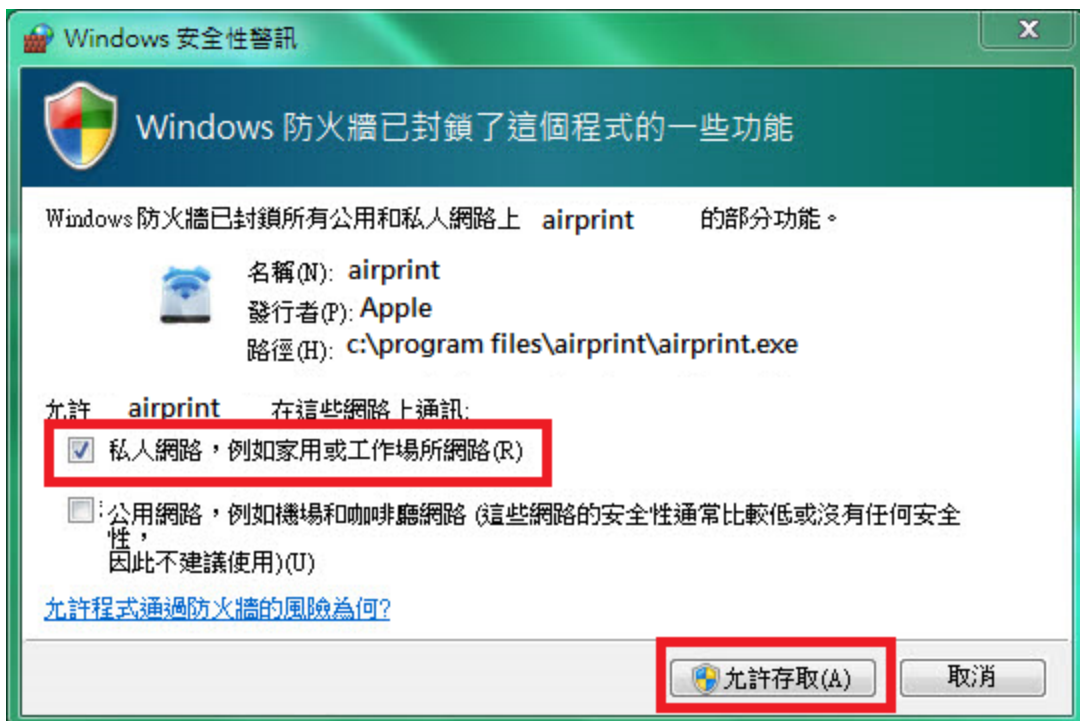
Windows 安全性警訊

Windows 防火牆已封鎖了這個程式的一些功能

Windows 防火牆已封鎖所有公用和私人網路上 airprint 的部分功能。

名稱(N): airprint
發行者(P): Apple
路徑(H): c:\program files\airprint\airprint.exe

允許 airprint 在這些網路上通訊:

私人網路，例如家用或工作場所網路(R)

公用網路，例如機場和咖啡廳網路 (這些網路的安全性通常比較低或沒有任何安全性，因此不建議使用)(U)

允許程式通過防火牆的風險為何?

允許存取(A)
取消